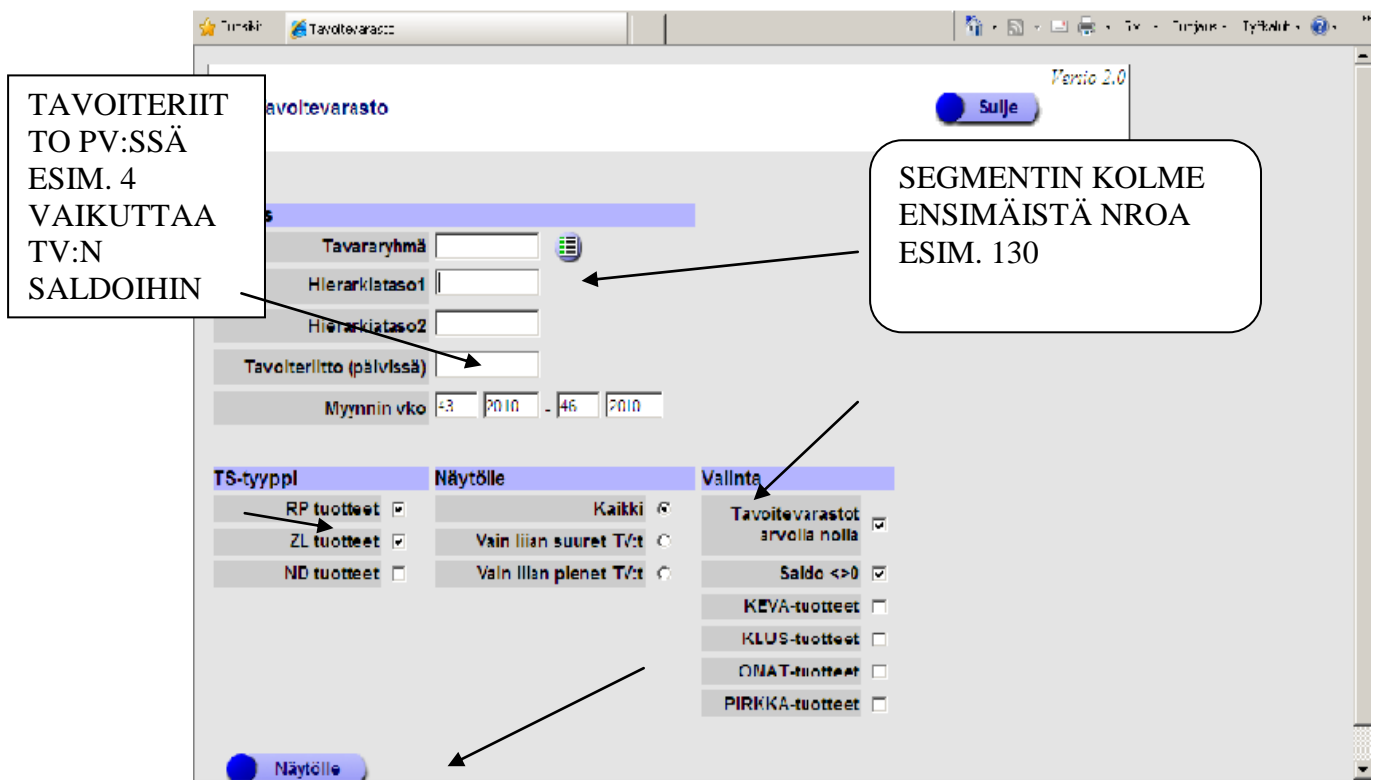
Suosikit
Tavoitevarasto
Sivu · Suojaus · Työkalut ·

Versio 2.0

avoitevarasto

Sulje

TAVOITERIITTO PV:SSÄ ESIM. 4 VAIKUTTAA TV:N SALDOIHIN

SEGMENTIN KOLME ENSIMÄISTÄ NROA ESIM. 130

s

Tavararyhmä
Hierarkiataso1
Hierarkiataso2
Tavoiteriitto (päivissä)
Myynnin vko 43 2010 - 46 2010

| TS-tyyppi | Näytölle | Valinta |
|---|---|---|
| RP tuotteet | Kaikki | Tavoitevarastot arvolla nolla |
| ZL tuotteet | Vain liian suuret TV:t | Saldo <>0 |
| ND tuotteet | Vain liian pienet TV:t | KEVA-tuotteet |
| | | KLUS-tuotteet |
| | | ONAT-tuotteet |
| | | PIRKKA-tuotteet |

Näytölle